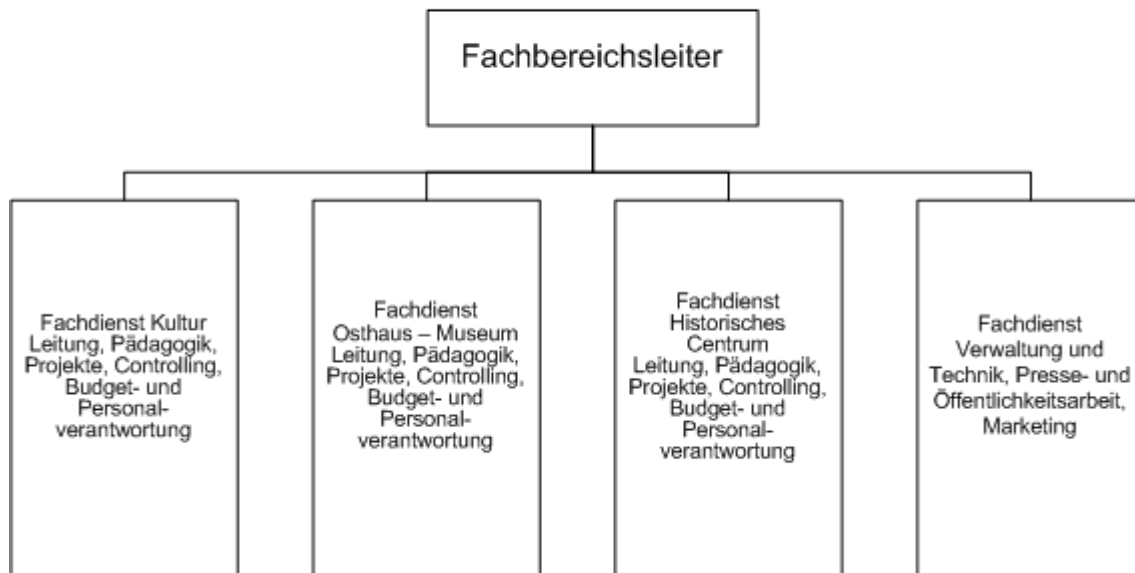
Fachbereichsleiter

Fachdienst Kultur Leitung, Pädagogik, Projekte, Controlling, Budget- und Personalverantwortung

Fachdienst Osthaus – Museum Leitung, Pädagogik, Projekte, Controlling, Budget- und Personalverantwortung

Fachdienst Historisches Centrum Leitung, Pädagogik, Projekte, Controlling, Budget- und Personalverantwortung

Fachdienst Verwaltung und Technik, Presse- und Öffentlichkeitsarbeit, Marketing